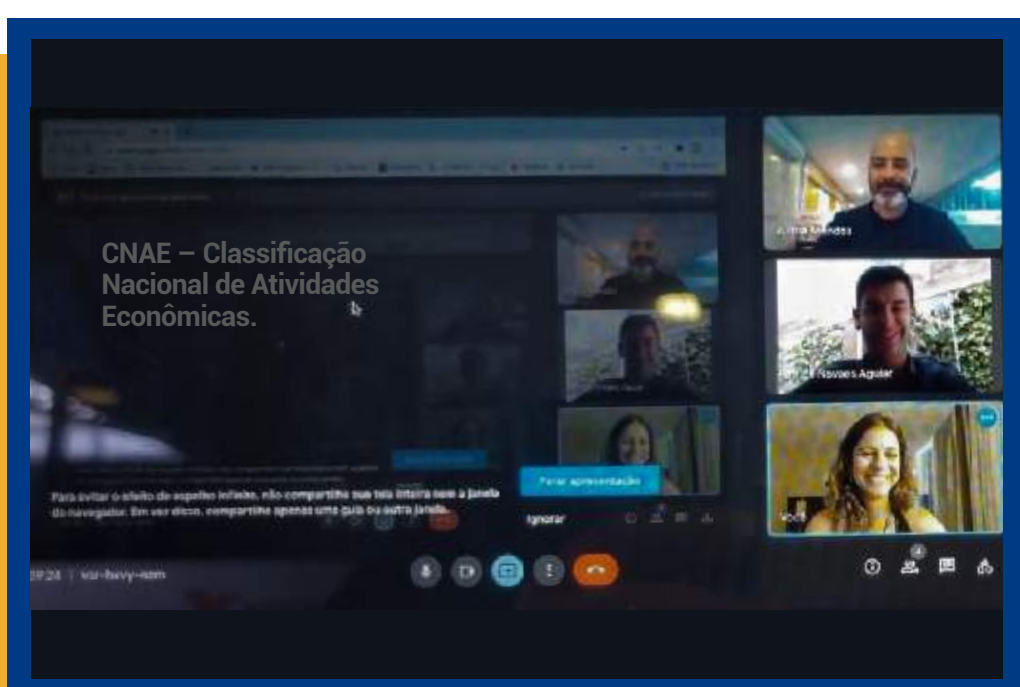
CNAE – Classificação Nacional de Atividades Econômicas.

Para evitar o efeito de espelho infinito, não compartilhe sua tela inteira nem a janela do navegador. Em vez disso, compartilhe apenas uma guia ou outra janela.

Parar apresentação

Ignorar

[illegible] Mendes

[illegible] Novaes Aguiar

Você

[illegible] | vsr-fwvy-nzm